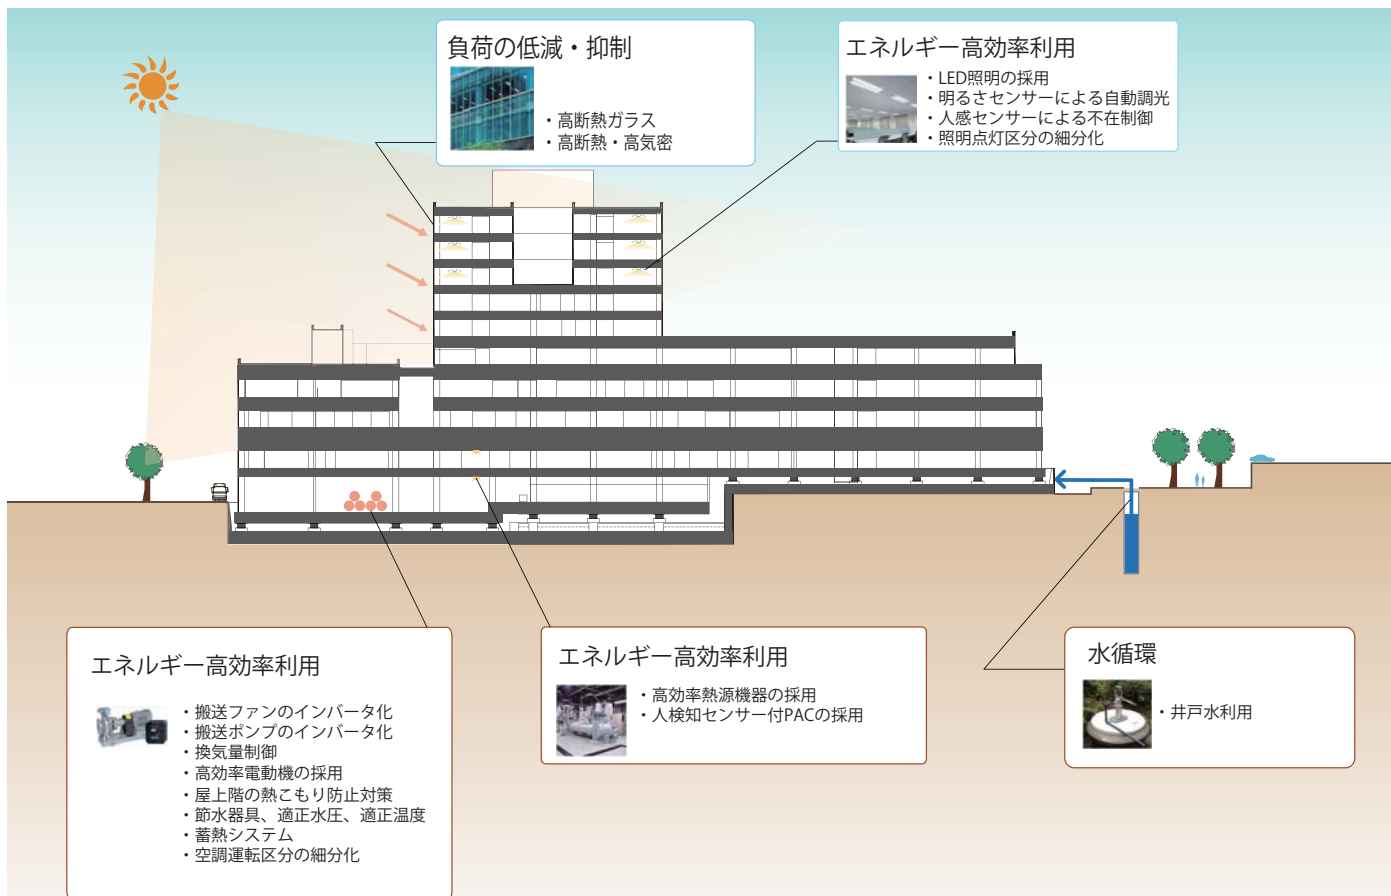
負荷の低減・抑制

・高断熱ガラス
・高断熱・高気密

エネルギー高効率利用

・LED照明の採用
・明るさセンサーによる自動調光
・人感センサーによる不在制御
・照明点灯区分の細分化

エネルギー高効率利用

・搬送ファンのインバータ化
・搬送ポンプのインバータ化
・換気量制御
・高効率電動機の採用
・屋上階の熱こもり防止対策
・節水器具、適正水圧、適正温度
・蓄熱システム
・空調運転区分の細分化

エネルギー高効率利用

・高効率熱源機器の採用
・人検知センサー付PACの採用

水循環

・井戸水利用